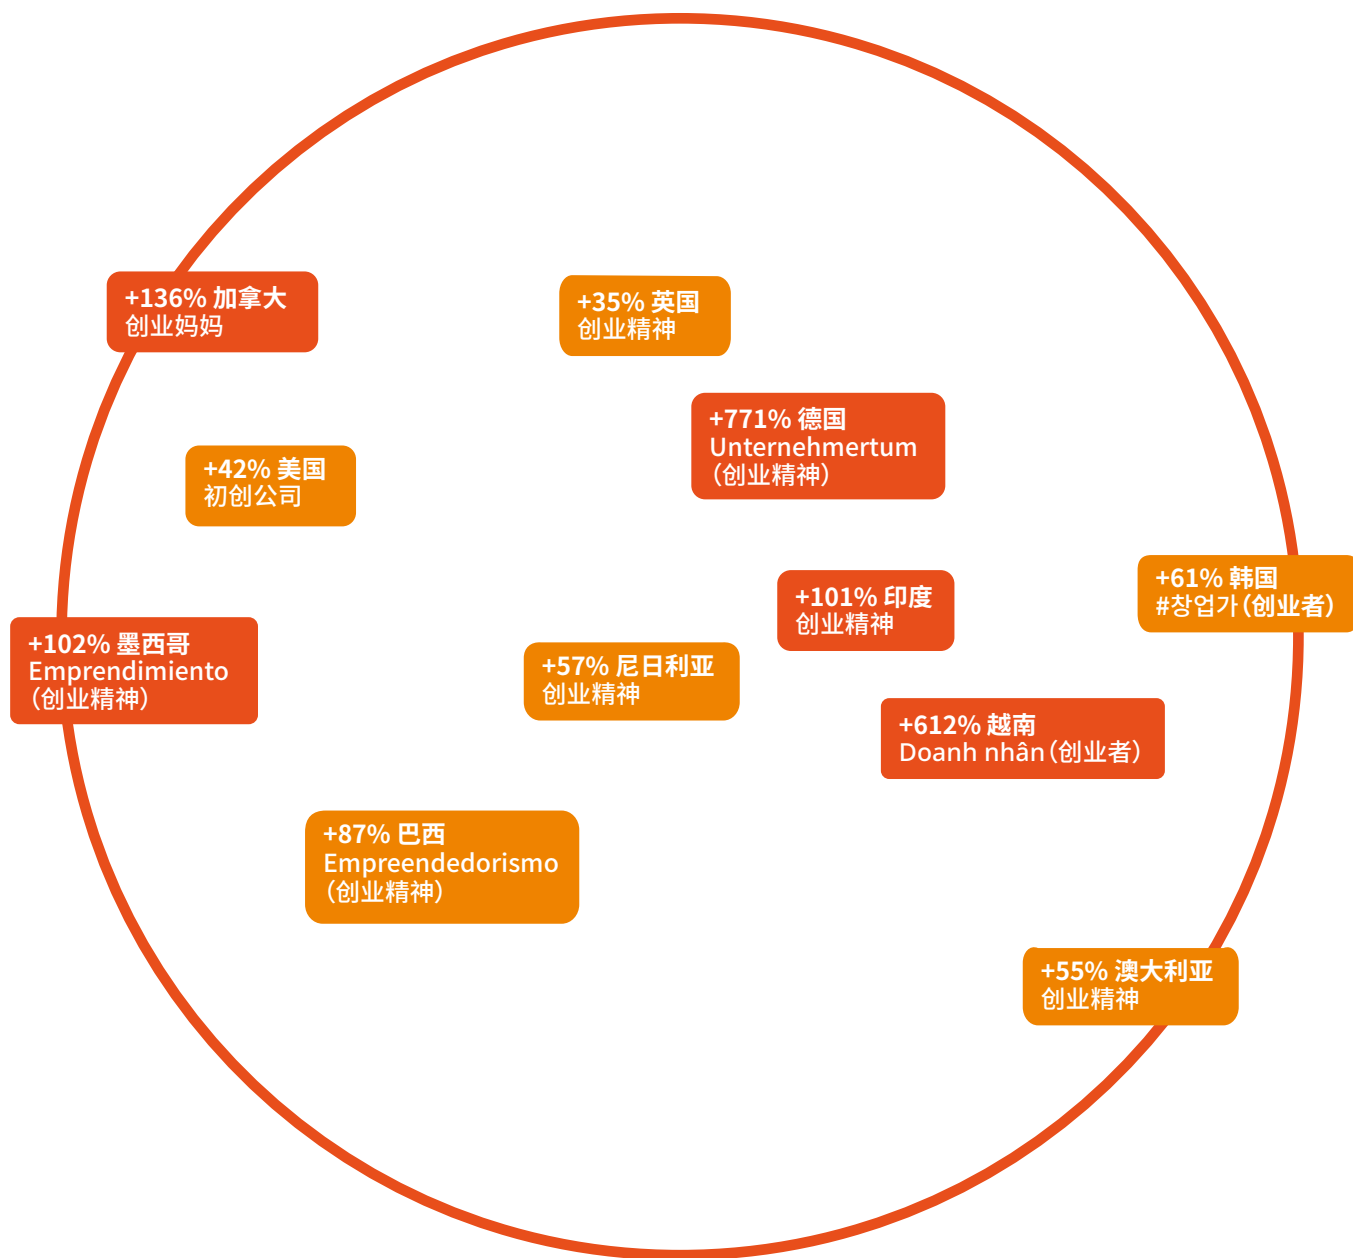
+136% 加拿大
创业妈妈

+35% 英国
创业精神

+771% 德国
Unternehmertum
（创业精神）

+42% 美国
初创公司

+61% 韩国
#창업가（创业者）

+101% 印度
创业精神

+102% 墨西哥
Emprendimiento
（创业精神）

+57% 尼日利亚
创业精神

+612% 越南
Doanh nhân（创业者）

+87% 巴西
Empreendedorismo
（创业精神）

+55% 澳大利亚
创业精神